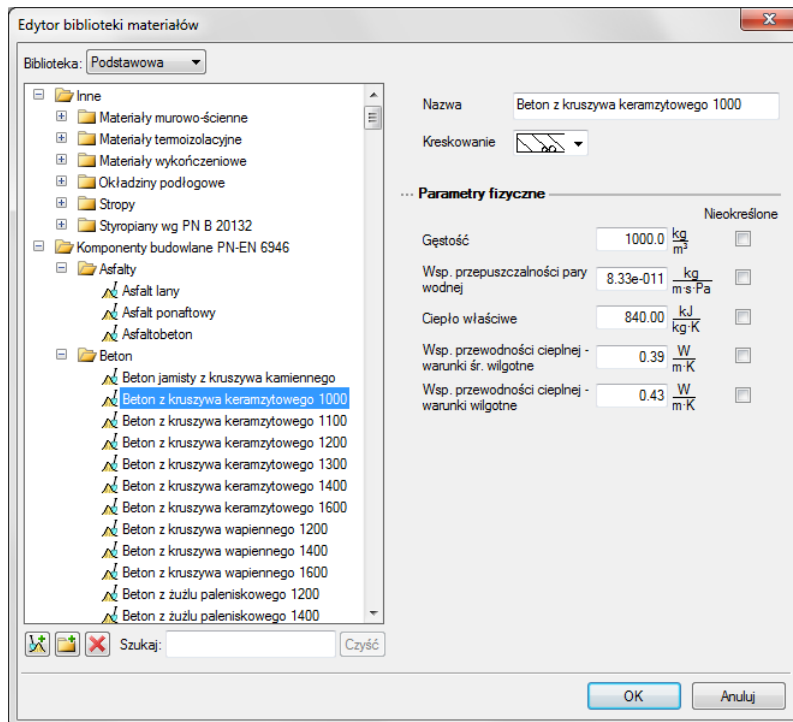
Edytor biblioteki materiałów

Biblioteka: Podstawowa

Inne
Materiały murowo-ścienne
Materiały termoizolacyjne
Materiały wykończeniowe
Okładziny podłogowe
Stropy
Styropiany wg PN B 20132
Komponenty budowlane PN-EN 6946
Asfalty
Asfalt lany
Asfalt ponaftowy
Asfaltobeton
Beton
Beton jamisty z kruszywa kamiennego
Beton z kruszywa keramzytowego 1000
Beton z kruszywa keramzytowego 1100
Beton z kruszywa keramzytowego 1200
Beton z kruszywa keramzytowego 1300
Beton z kruszywa keramzytowego 1400
Beton z kruszywa keramzytowego 1600
Beton z kruszywa wapiennego 1200
Beton z kruszywa wapiennego 1400
Beton z kruszywa wapiennego 1600
Beton z żużlu paleniskowego 1200
Beton z żużlu paleniskowego 1400

Szukaj: Czyść

Nazwa Beton z kruszywa keramzytowego 1000

Kreskowanie

Parametry fizyczne

Nieokreślone

| | | |
|---|---|---|
| Gęstość | 1000.0 | $\frac{kg}{m^3}$ |
| Wsp. przepuszczalności pary wodnej | 8.33e-011 | $\frac{kg}{m \cdot s \cdot Pa}$ |
| Ciepło właściwe | 840.00 | $\frac{kJ}{kg \cdot K}$ |
| Wsp. przewodności cieplnej - warunki śr. wilgotne | 0.39 | $\frac{W}{m \cdot K}$ |
| Wsp. przewodności cieplnej - warunki wilgotne | 0.43 | $\frac{W}{m \cdot K}$ |

OK Anuluj